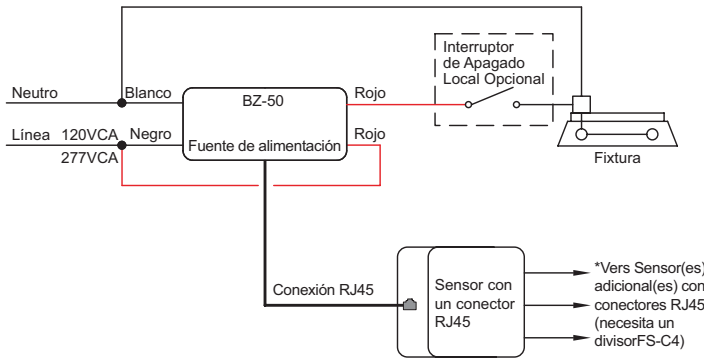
Neutro

Blanco

BZ-50

Rojo

Interruptor de Apagado Local Opcional

Línea 120VCA 277VCA

Negro

Fuente de alimentación

Rojo

Fixtura

Conexión RJ45

Sensor con un conector RJ45

*Vers Sensor(es) adicional(es) con conectores RJ45 (necesita un divisorFS-C4)